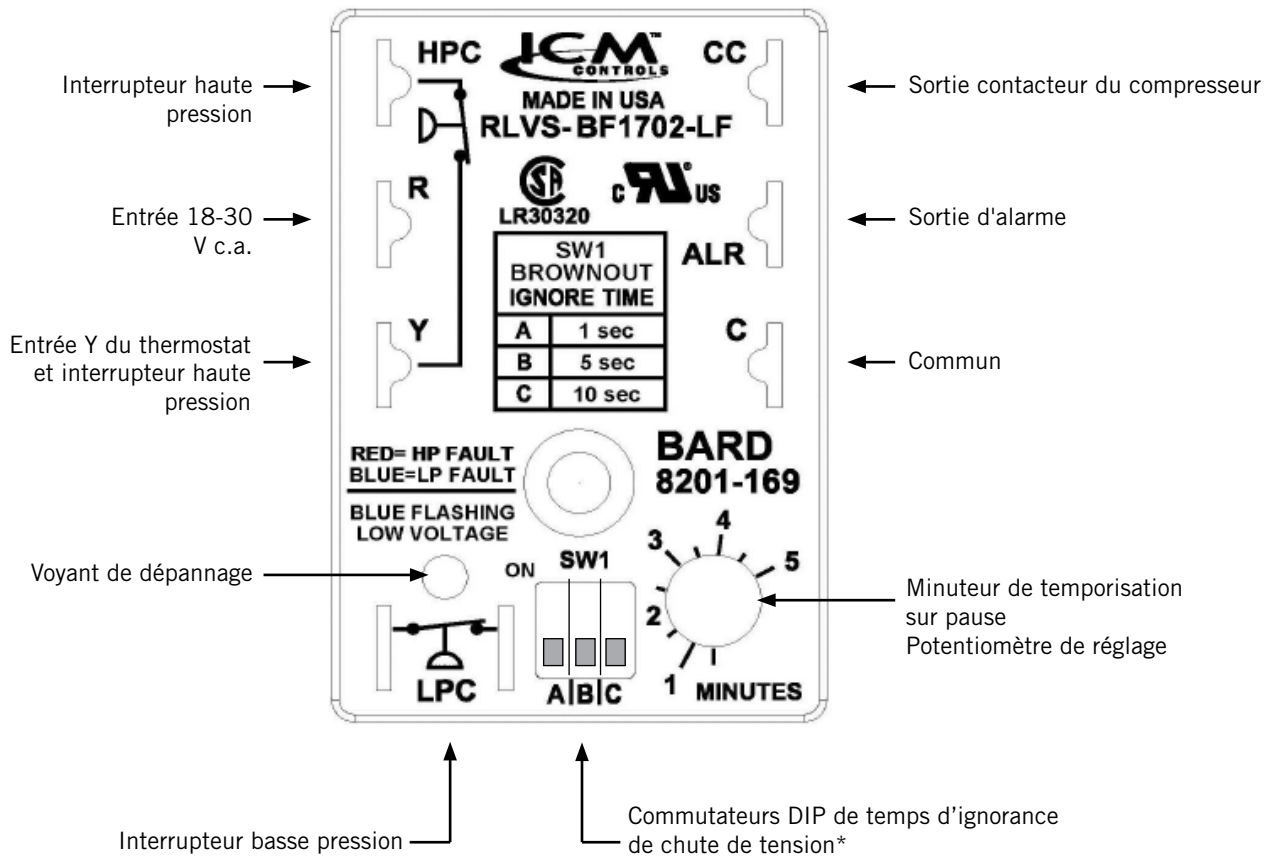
Interrupteur haute pression

HPC

ICM CONTROLS

CC

Sortie contacteur du compresseur

MADE IN USA
RLVS-BF1702-LF

R

LR30320

c US

Entrée 18-30 V c.a.

Sortie d'alarme

| SW1 BROWNOUT IGNORE TIME | |
|---|---|
| A | 1 sec |
| B | 5 sec |
| C | 10 sec |

ALR

Y

C

Entrée Y du thermostat et interrupteur haute pression

Commun

RED= HP FAULT
BLUE=LP FAULT

BLUE FLASHING
LOW VOLTAGE

BARD
8201-169

Voyant de dépannage

ON

SW1

3 4 5 2 1 MINUTES

Minuteur de temporisation sur pause
Potentiomètre de réglage

LPC

A B C

Interrupteur basse pression

Commutateurs DIP de temps d'ignorance de chute de tension*